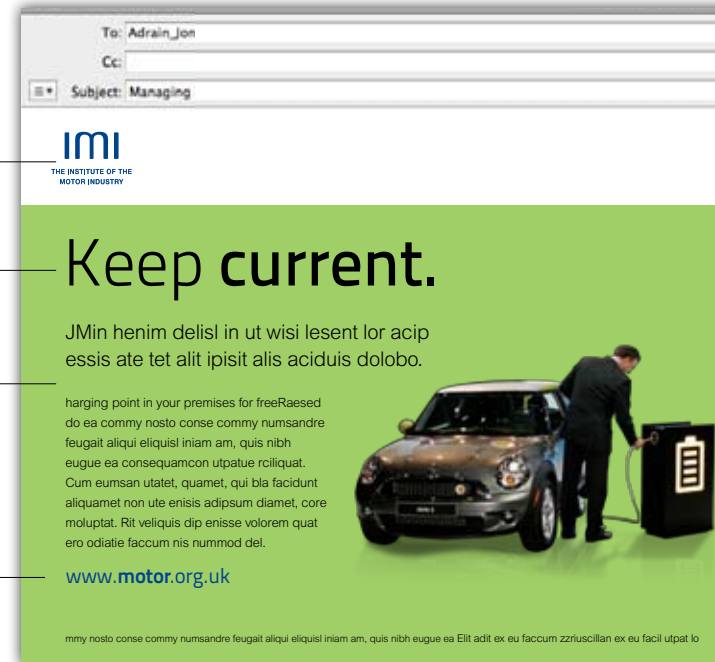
To: Adrain_Jon
Cc:
Subject: Managing

imi
THE INSTITUTE OF THE MOTOR INDUSTRY

Keep current.

JMin henim delisl in ut wisi lesent lor acip essis ate tet alit ipisit alis aciduis dolobo.

harging point in your premises for freeRaesed do ea commy nosto conse commy numsandre feugait aliqui eliquisl iniam am, quis nibh eugue ea consequamcon utpatue rciliquat. Cum eumsan utatet, quamet, qui bla facidunt aliquamet non ute enisis adipsum diamet, core moluptat. Rit veliquis dip enisse volorem quat ero odiatie faccum nis nummod del.

www.motor.org.uk

mmy nosto conse commy numsandre feugait aliqui eliquisl iniam am, quis nibh eugue ea Elit adit ex eu faccum zzriuscillan ex eu facil utpat lo